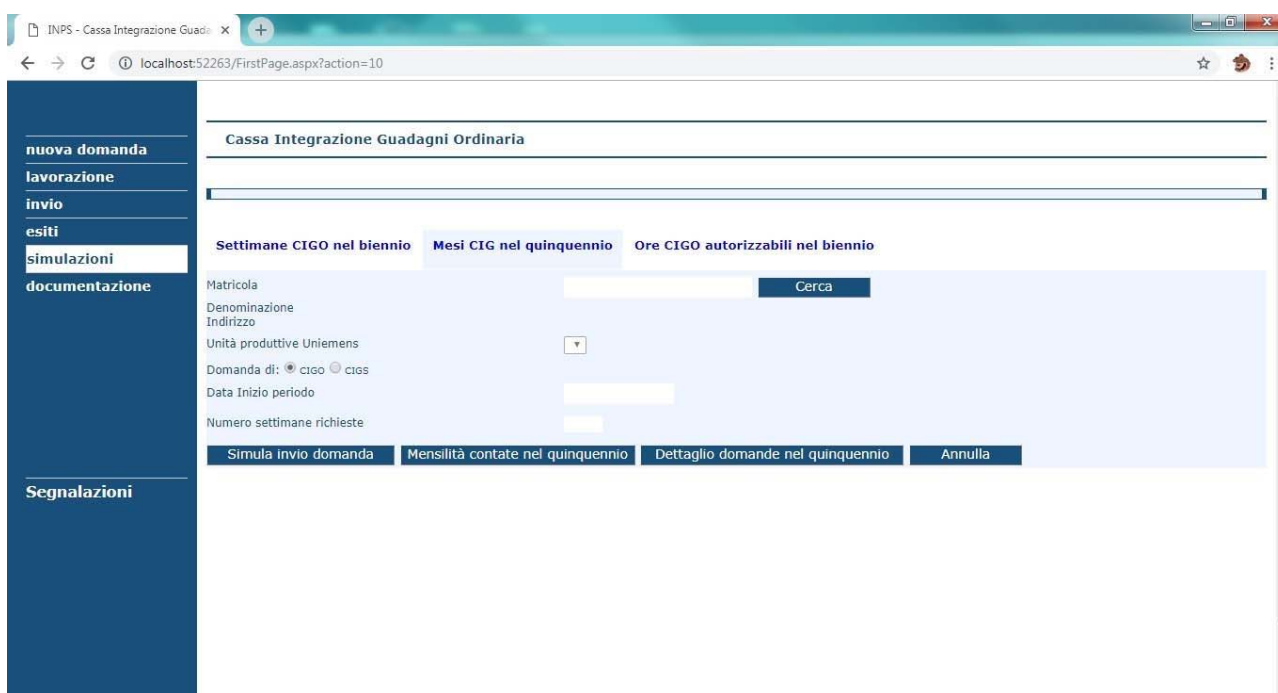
INPS - Cassa Integrazione Guada

localhost:52263/FirstPage.aspx?action=10

nuova domanda
lavorazione
invio
esiti
simulazioni
documentazione

Segnalazioni

Cassa Integrazione Guadagni Ordinaria

Settimane CIGO nel biennio | Mesi CIG nel quinquennio | Ore CIGO autorizzabili nel biennio

Matricola
Cerca
Denominazione
Indirizzo
Unità produttive Uniemens
Domanda di: CIGO CIGS
Data Inizio periodo
Numero settimane richieste

Simula invio domanda | Mensilità contate nel quinquennio | Dettaglio domande nel quinquennio | Annulla